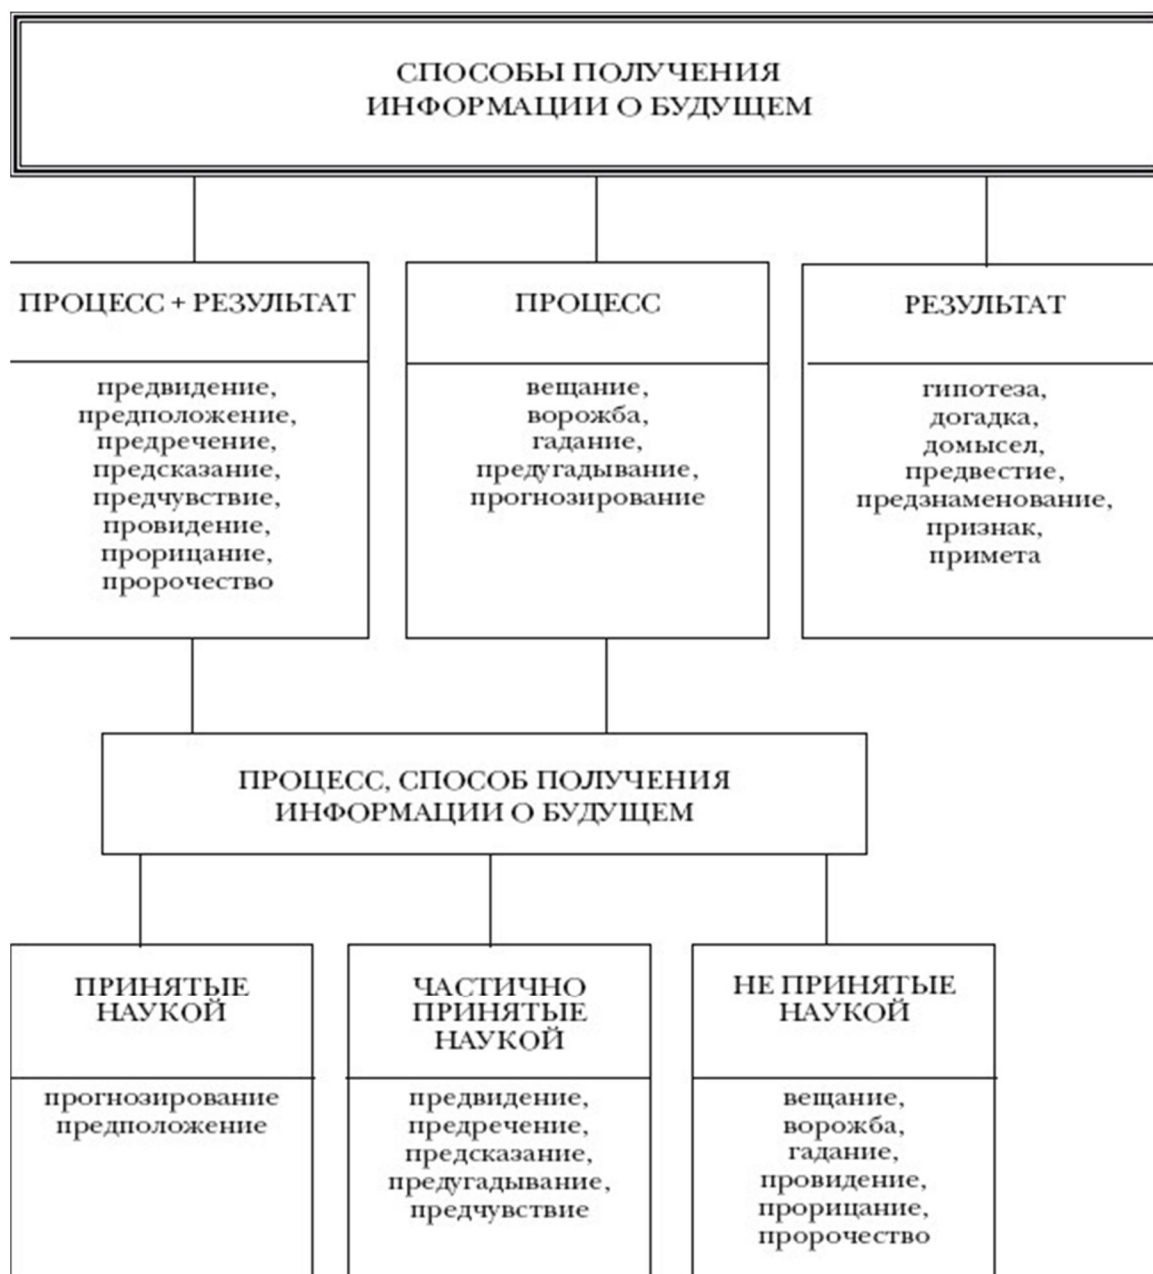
СПОСОБЫ ПОЛУЧЕНИЯ ИНФОРМАЦИИ О БУДУЩЕМ

ПРОЦЕСС + РЕЗУЛЬТАТ

предвидение, предположение, предречение, предсказание, предчувствие, провидение, прорицание, пророчество

ПРОЦЕСС

вещание, ворожба, гадание, предугадывание, прогнозирование

РЕЗУЛЬТАТ

гипотеза, догадка, домысел, предвестие, предзнаменование, признак, примета

ПРОЦЕСС, СПОСОБ ПОЛУЧЕНИЯ ИНФОРМАЦИИ О БУДУЩЕМ

ПРИНЯТЫЕ НАУКОЙ

прогнозирование предположение

ЧАСТИЧНО ПРИНЯТЫЕ НАУКОЙ

предвидение, предречение, предсказание, предугадывание, предчувствие

НЕ ПРИНЯТЫЕ НАУКОЙ

вещание, ворожба, гадание, провидение, прорицание, пророчество